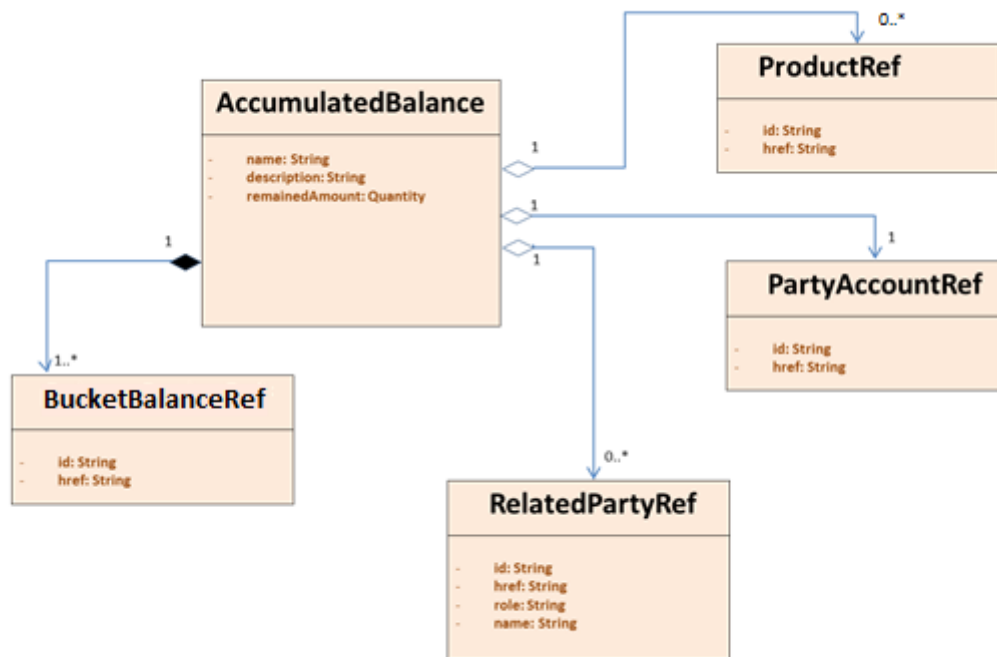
0..*

ProductRef

- id: String
- href: String

AccumulatedBalance

- name: String
- description: String
- remainedAmount: Quantity

1

1

1

1

1

PartyAccountRef

- id: String
- href: String

1..*

BucketBalanceRef

- id: String
- href: String

0..*

RelatedPartyRef

- id: String
- href: String
- role: String
- name: String